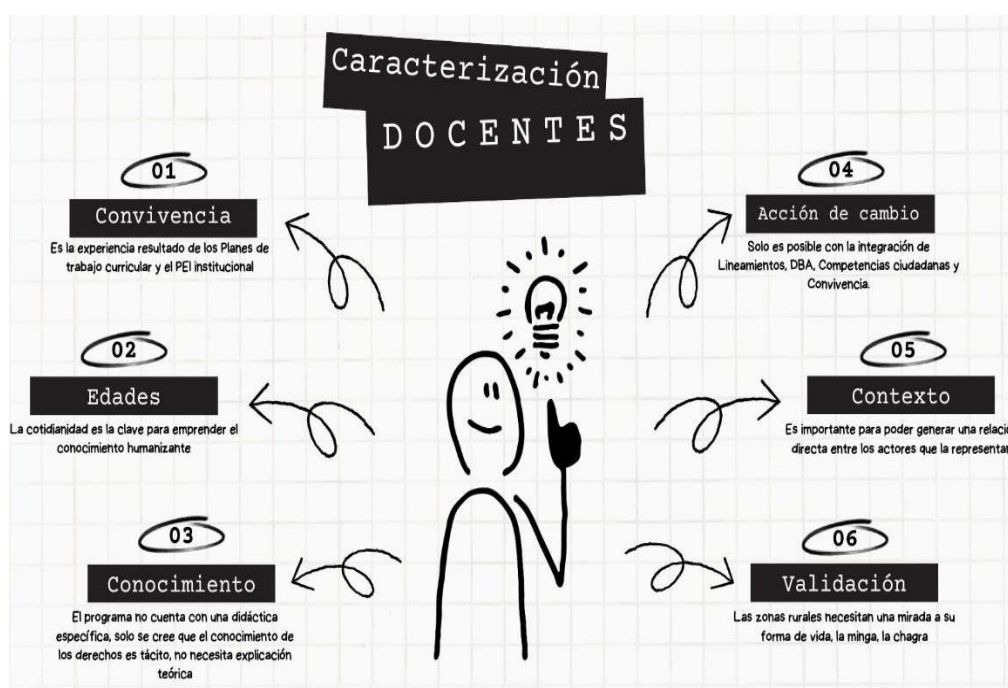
Caracterización

DOCENTES

01

Convivencia

Es la experiencia resultado de los Planes de trabajo curricular y el PEI institucional

02

Edades

La cotidianidad es la clave para emprender el conocimiento humanizante

03

Conocimiento

El programa no cuenta con una didáctica específica, solo se cree que el conocimiento de los derechos es tácito, no necesita explicación teórica

04

Acción de cambio

Solo es posible con la integración de Lineamientos, DBA, Competencias ciudadanas y Convivencia.

05

Contexto

Es importante para poder generar una relacio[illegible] directa entre los actores que la representan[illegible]

06

Validación

Las zonas rurales necesitan una mirada a su forma de vida, la minga, la chagra